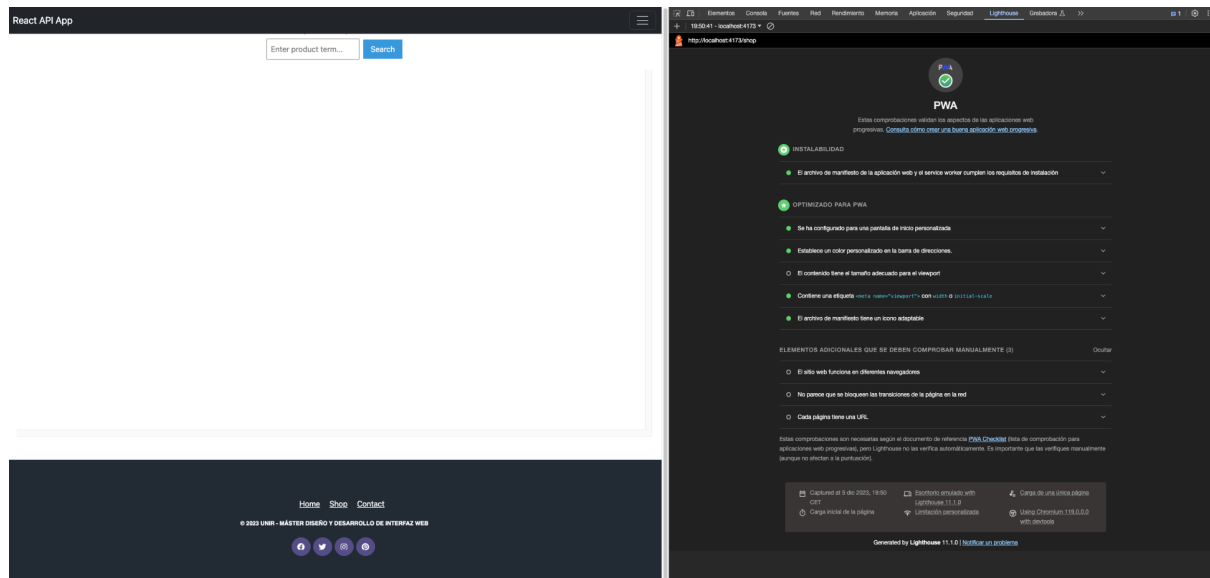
React API App

Enter product term...

Search

Home Shop Contact

© 2023 UNIR - MÁSTER DISEÑO Y DESARROLLO DE INTERFAZ WEB

Elementos Consola Fuentes Red Rendimiento Memoria Aplicación Seguridad Lighthouse Grabadora >>

19:50:41 - localhost:4173

http://localhost:4173/shop

PWA

PWA

Estas comprobaciones validan los aspectos de las aplicaciones web progresivas. Consulta cómo crear una buena aplicación web progresiva.

INSTALABILIDAD

El archivo de manifiesto de la aplicación web y el service worker cumplen los requisitos de instalación

OPTIMIZADO PARA PWA

Se ha configurado para una pantalla de inicio personalizada

Establece un color personalizado en la barra de direcciones.

El contenido tiene el tamaño adecuado para el viewport

Contiene una etiqueta <meta name="viewport"> con width o initial-scale

El archivo de manifiesto tiene un icono adaptable

ELEMENTOS ADICIONALES QUE SE DEBEN COMPROBAR MANUALMENTE (3)

Ocultar

El sitio web funciona en diferentes navegadores

No parece que se bloqueen las transiciones de la página en la red

Cada página tiene una URL

Estas comprobaciones son necesarias según el documento de referencia PWA Checklist (lista de comprobación para aplicaciones web progresivas), pero Lighthouse no las verifica automáticamente. Es importante que las verifiques manualmente (aunque no afecten a la puntuación).

Capturado at 5 dic 2023, 19:50 CET

Escritorio emulado with Lighthouse 11.1.0

Carga de una única página

Carga inicial de la página

Limitación personalizada

Using Chromium 119.0.0.0 with devtools

Generated by Lighthouse 11.1.0 | Notificar un problema